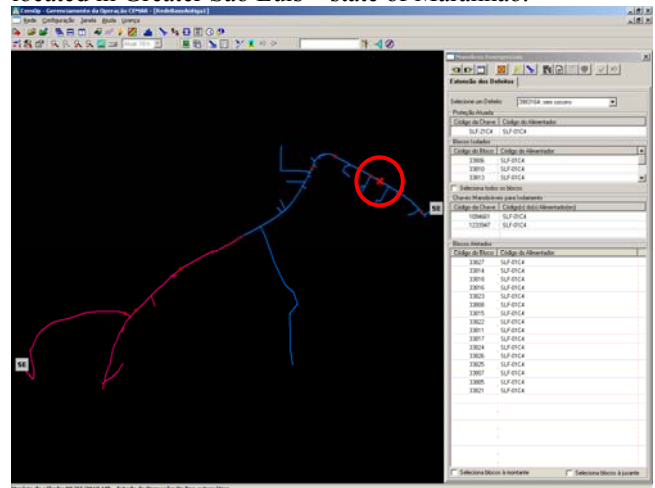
CemOp - Gerenciamento da Operação CEMAR - [RedeBaseAntiga1]

Rede Configuração Janela Ajuda Licença

SE

SE

Extensão dos Defeitos

Selecione um Defeito: 3983164: sem socorro

Proteção Atuada

| Código da Chave | Código do Alimentador |
|---|---|
| SLF-21C4 | SLF-01C4 |

Blocos Isolados

| Código do Bloco | Código do Alimentador |
|---|---|
| 33806 | SLF-01C4 |
| 33810 | SLF-01C4 |
| 33813 | SLF-01C4 |

Seleciona todos os blocos

Chaves Manobráveis para Isolamento

| Código da Chave | Código(s) do(s) Alimentador(es) |
|---|---|
| 1094601 | SLF-01C4 |
| 1233947 | SLF-01C4 |

Blocos Afetados

| Código do Bloco | Código do Alimentador |
|---|---|
| 33827 | SLF-01C4 |
| 33814 | SLF-01C4 |
| 33818 | SLF-01C4 |
| 33816 | SLF-01C4 |
| 33823 | SLF-01C4 |
| 33808 | SLF-01C4 |
| 33815 | SLF-01C4 |
| 33822 | SLF-01C4 |
| 33811 | SLF-01C4 |
| 33817 | SLF-01C4 |
| 33824 | SLF-01C4 |
| 33826 | SLF-01C4 |
| 33825 | SLF-01C4 |
| 33807 | SLF-01C4 |
| 33805 | SLF-01C4 |
| 33821 | SLF-01C4 |

Seleciona blocos à montante

Seleciona blocos à jusante

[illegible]